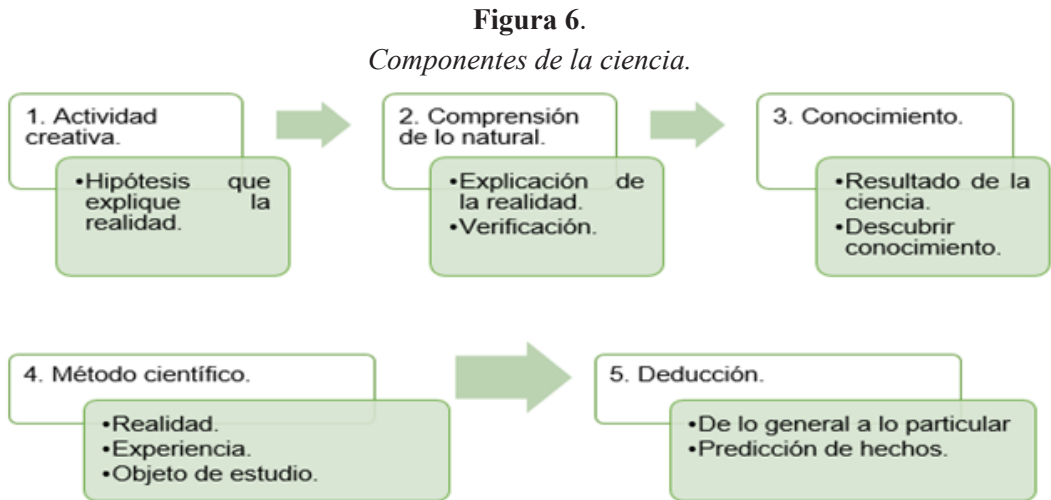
**Figura 6**.

*Componentes de la ciencia.*

1. Actividad creativa.

•Hipótesis que explique la realidad.

2. Comprensión de lo natural.

•Explicación de la realidad.
•Verificación.

3. Conocimiento.

•Resultado de la ciencia.
•Descubrir conocimiento.

4. Método científico.

•Realidad.
•Experiencia.
•Objeto de estudio.

5. Deducción.

•De lo general a lo particular
•Predicción de hechos.